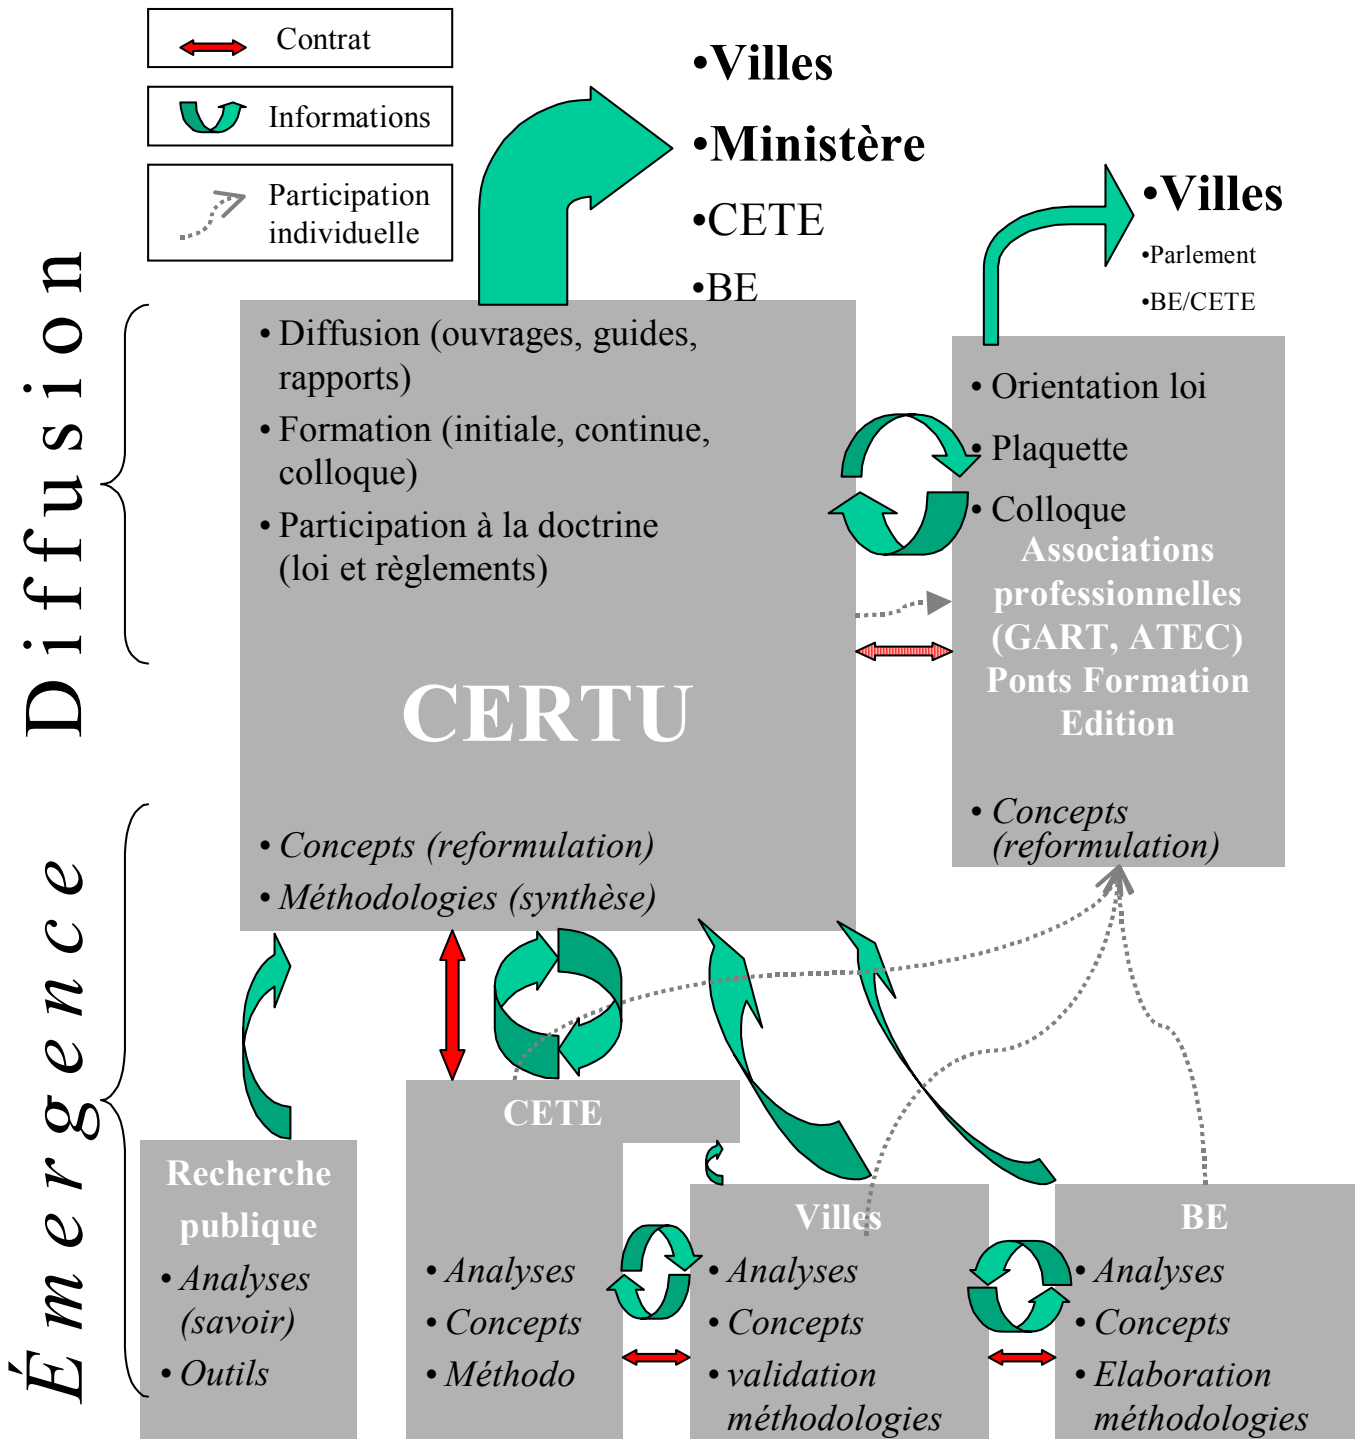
Contrat

Informations

Participation individuelle

•Villes
•Ministère
•CETE
•BE

•Villes
•Parlement
•BE/CETE

Diffusion

• Diffusion (ouvrages, guides, rapports)
• Formation (initiale, continue, colloque)
• Participation à la doctrine (loi et règlements)

CERTU

• Concepts (reformulation)
• Méthodologies (synthèse)

• Orientation loi
• Plaquette
• Colloque
Associations professionnelles (GART, ATEC) Ponts Formation Edition

• Concepts (reformulation)

Émergence

Recherche publique
• Analyses (savoir)
• Outils

CETE
• Analyses
• Concepts
• Méthodo

Villes
• Analyses
• Concepts
• validation méthodologies

BE
• Analyses
• Concepts
• Elaboration méthodologies